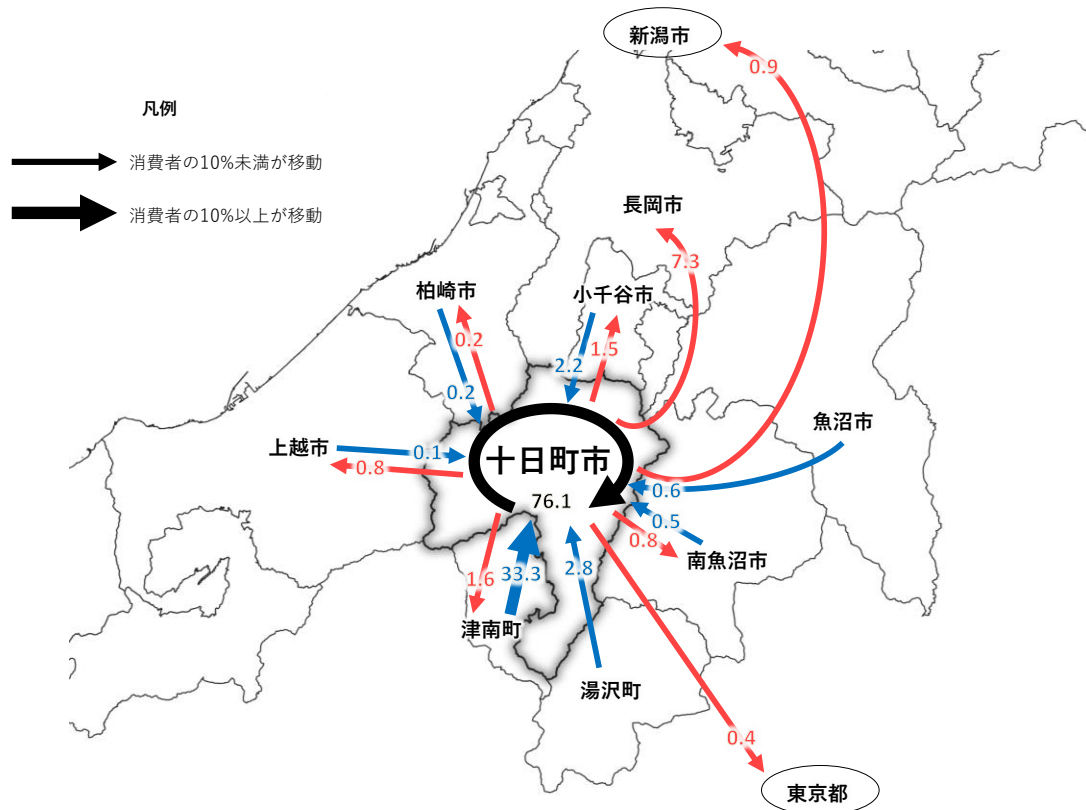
凡例

消費者の10%未満が移動

消費者の10%以上が移動

新潟市
0.9

長岡市
7.3

柏崎市
0.2
0.2

小千谷市
2.2
1.5

上越市
0.1
0.8

十日町市
76.1

魚沼市
0.6
0.5
0.8

南魚沼市

1.6
33.3
2.8

津南町

湯沢町

0.4

東京都